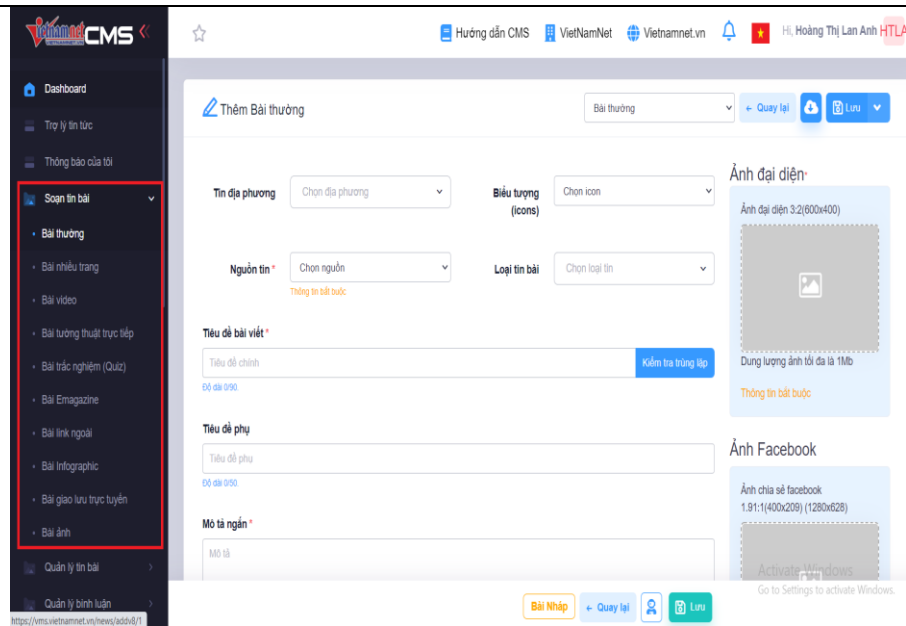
VietnamNet CMS «

Dashboard
Trợ lý tin tức
Thông báo của tôi
Soạn tin bài
• Bài thường
• Bài nhiều trang
• Bài video
• Bài tường thuật trực tiếp
• Bài trắc nghiệm (Quiz)
• Bài Emagazine
• Bài link ngoài
• Bài Infographic
• Bài giao lưu trực tuyến
• Bài ảnh
Quản lý tin bài
Quản lý bình luận
https://vms.vietnamnet.vn/news/addv8/1

Hướng dẫn CMS
VietNamNet
Vietnamnet.vn
Hi, Hoàng Thị Lan Anh HTLA

Thêm Bài thường
Bài thường
← Quay lại
Lưu

Tin địa phương
Chọn địa phương
Biểu tượng (icons)
Chọn icon
Nguồn tin *
Chọn nguồn
Thông tin bắt buộc
Loại tin bài
Chọn loại tin

Tiêu đề bài viết *
Tiêu đề chính
Kiểm tra trùng lặp
Độ dài 0/90

Tiêu đề phụ
Tiêu đề phụ
Độ dài 0/50

Mô tả ngắn *
Mô tả

Ảnh đại diện*
Ảnh đại diện 3:2(600x400)
Dung lượng ảnh tối đa là 1Mb
Thông tin bắt buộc

Ảnh Facebook
Ảnh chia sẻ facebook 1.91:1(400x209) (1280x628)

Activate Windows
Go to Settings to activate Windows.

Bài Nháp
← Quay lại
Lưu